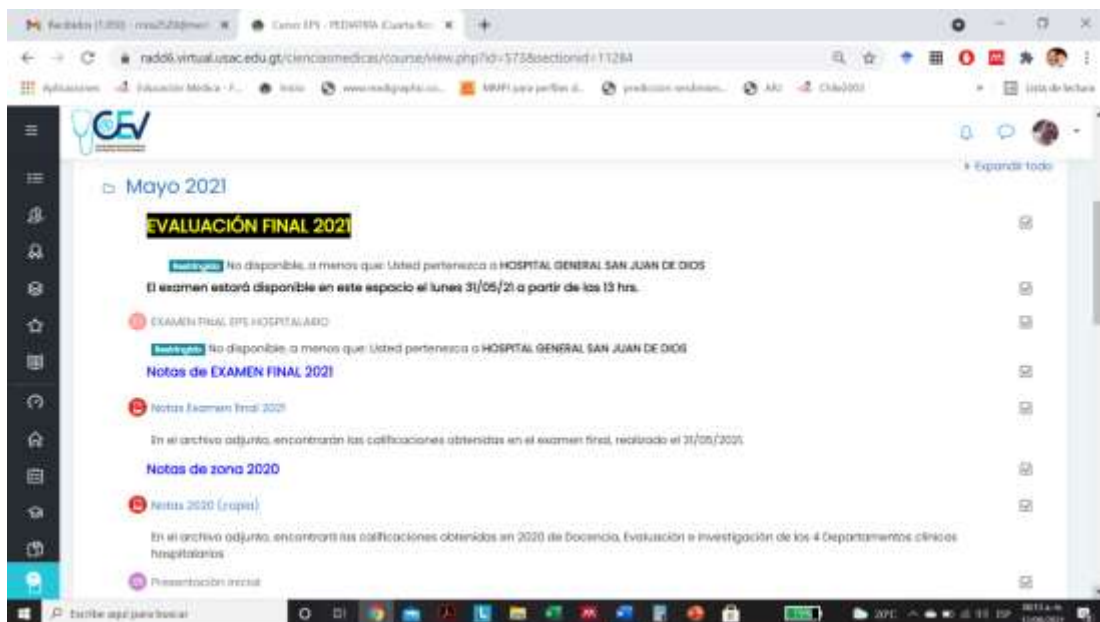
Recibidos (1.050) - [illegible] | Curso EPS - PEDIATRIA (Cuarta-Re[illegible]

radd6.virtual.usac.edu.gt/cienciasmedicas/course/view.php?id=573&sectionid=11284

Aplicaciones | Educación Medica - F... | Inicio | www.medigraphic.co... | MMPI para perfiles d... | prediccion-enfermer... | AAU | Chile2003 | Lista de lectura

CEV

Expandir todo

Mayo 2021

EVALUACIÓN FINAL 2021

Restringido No disponible, a menos que: Usted pertenezca a HOSPITAL GENERAL SAN JUAN DE DIOS

El examen estará disponible en este espacio el lunes 31/05/21 a partir de las 13 hrs.

EXAMEN FINAL EPS HOSPITALARIO

Restringido No disponible, a menos que: Usted pertenezca a HOSPITAL GENERAL SAN JUAN DE DIOS

Notas de EXAMEN FINAL 2021

Notas Examen final 2021

En el archivo adjunto, encontrarán las calificaciones obtenidas en el examen final, realizado el 31/05/2021.

Notas de zona 2020

Notas 2020 (copia)

En el archivo adjunto, encontrará las calificaciones obtenidas en 2020 de Docencia, Evaluación e investigación de los 4 Departamentos clínicos hospitalarios

Presentación inicial

Escribe aquí para buscar